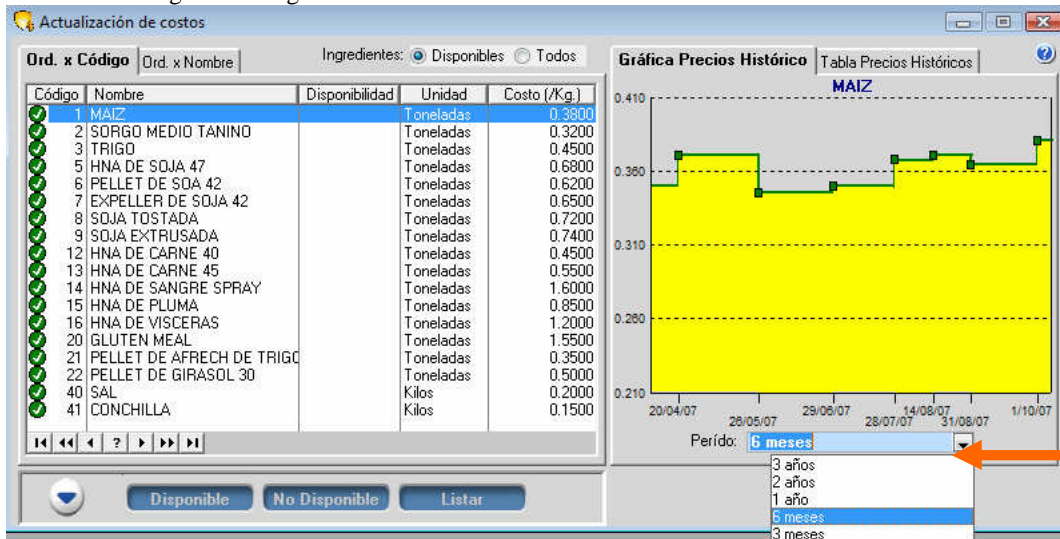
Actualización de costos

Ord. x Código | Ord. x Nombre

Ingredientes: Disponibles Todos

| Código | Nombre | Disponibilidad | Unidad | Costo (/Kg.) |
|---|---|---|---|---|
| 1 | MAIZ | | Toneladas | 0.3800 |
| 2 | SORGO MEDIO TANINO | | Toneladas | 0.3200 |
| 3 | TRIGO | | Toneladas | 0.4500 |
| 5 | HNA DE SOJA 47 | | Toneladas | 0.6800 |
| 6 | PELLET DE SOA 42 | | Toneladas | 0.6200 |
| 7 | EXPELLER DE SOJA 42 | | Toneladas | 0.6500 |
| 8 | SOJA TOSTADA | | Toneladas | 0.7200 |
| 9 | SOJA EXTRUSADA | | Toneladas | 0.7400 |
| 12 | HNA DE CARNE 40 | | Toneladas | 0.4500 |
| 13 | HNA DE CARNE 45 | | Toneladas | 0.5500 |
| 14 | HNA DE SANGRE SPRAY | | Toneladas | 1.6000 |
| 15 | HNA DE PLUMA | | Toneladas | 0.8500 |
| 16 | HNA DE VISCERAS | | Toneladas | 1.2000 |
| 20 | GLUTEN MEAL | | Toneladas | 1.5500 |
| 21 | PELLET DE AFRECH DE TRIGO | | Toneladas | 0.3500 |
| 22 | PELLET DE GIRASOL 30 | | Toneladas | 0.5000 |
| 40 | SAL | | Kilos | 0.2000 |
| 41 | CONCHILLA | | Kilos | 0.1500 |

Gráfica Precios Histórico | Tabla Precios Históricos

MAIZ

0.410
0.360
0.310
0.260
0.210

20/04/07 26/05/07 29/06/07 28/07/07 14/08/07 31/08/07 1/10/07

Perído: 6 meses

3 años
2 años
1 año
6 meses
3 meses

Disponible | No Disponible | Listar